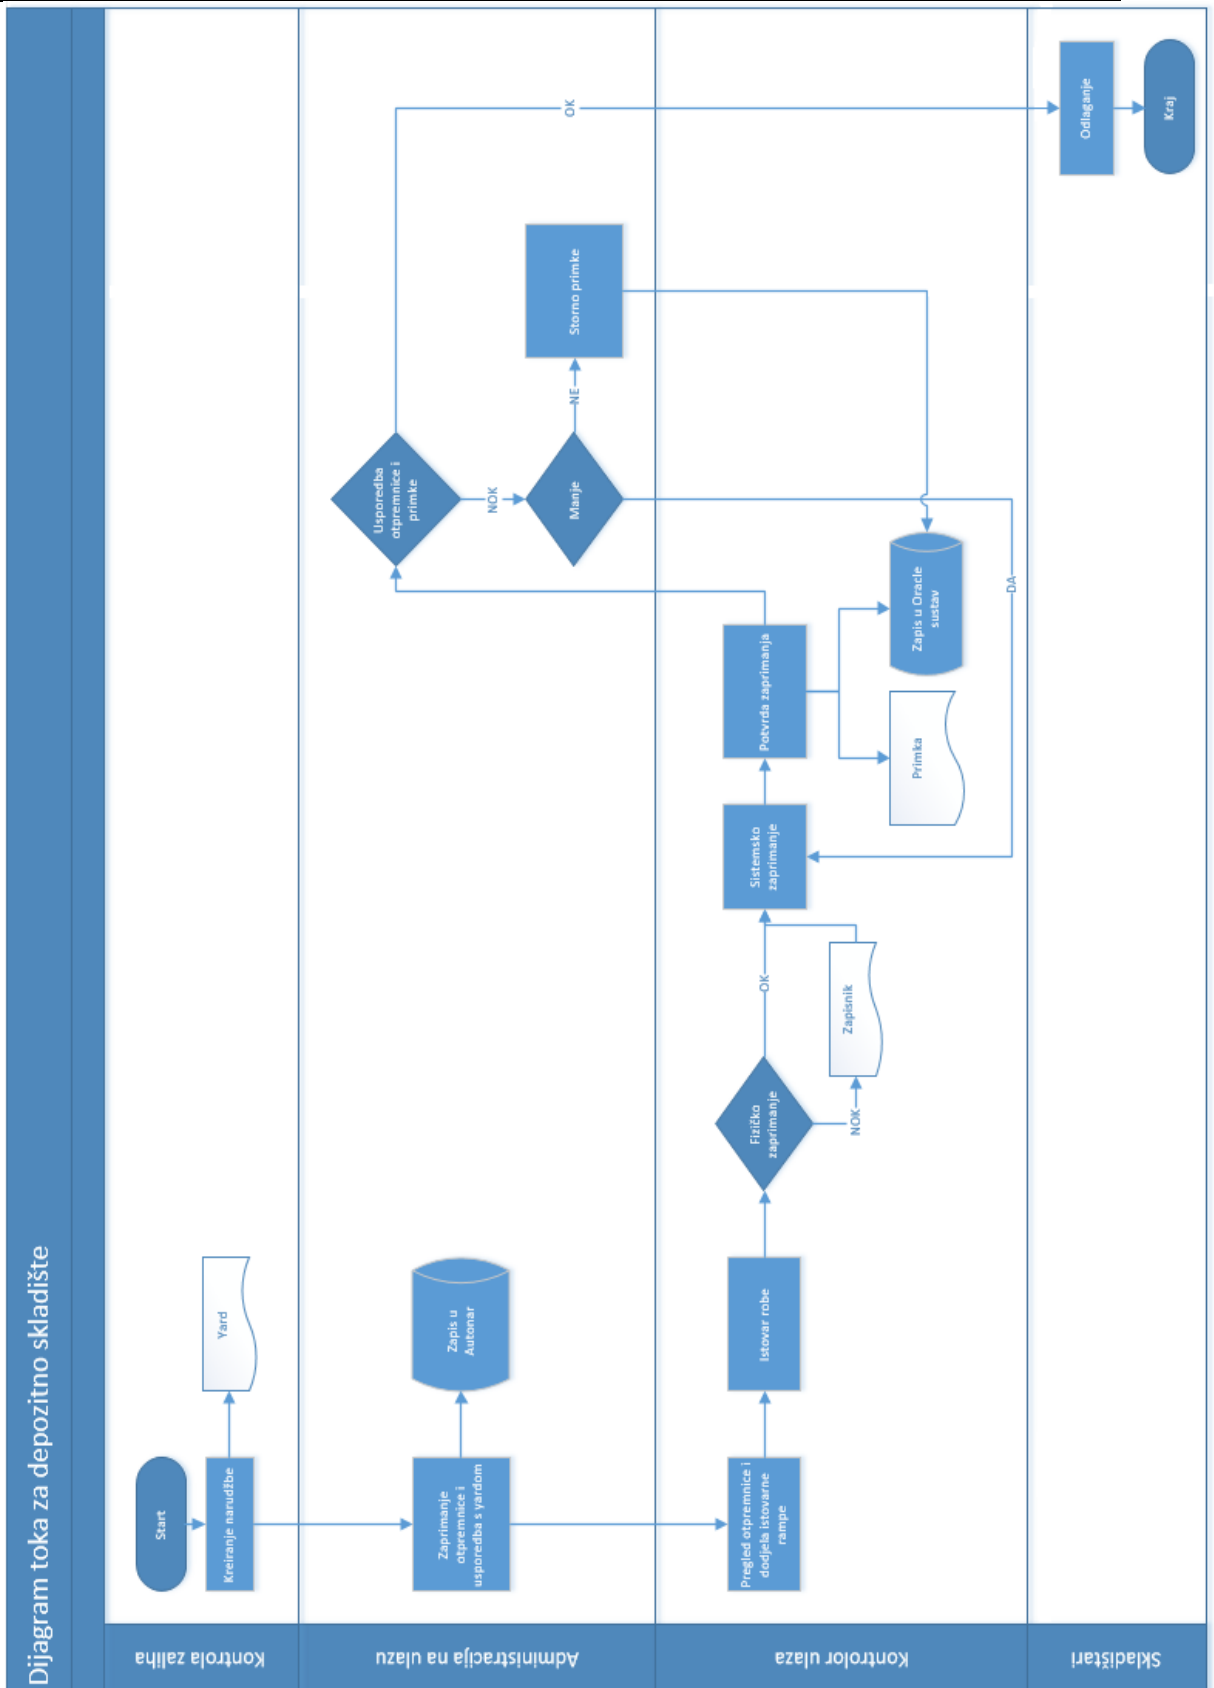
Dijagram toka za depozitno skladište

Kontrola zaliha

Administracija na ulazu

Kontrolor ulaza

Skladištari

Start

Kreiranje narudžbe

Yard

Zaprimanje otpremnice i usporedba s yardom

Zapis u Autonar

Pregled otpremnice i dodjela istovarne rampe

Istovar robe

Fizičko zaprimanje

NOK

Zapisnik

OK

Sistemsko zaprimanje

Potvrda zaprimanja

Primka

Zapis u Oracle sustav

Usporedba otpremnice i primke

NOK

Manje

NE

Storno primke

DA

OK

Odlaganje

Kraj